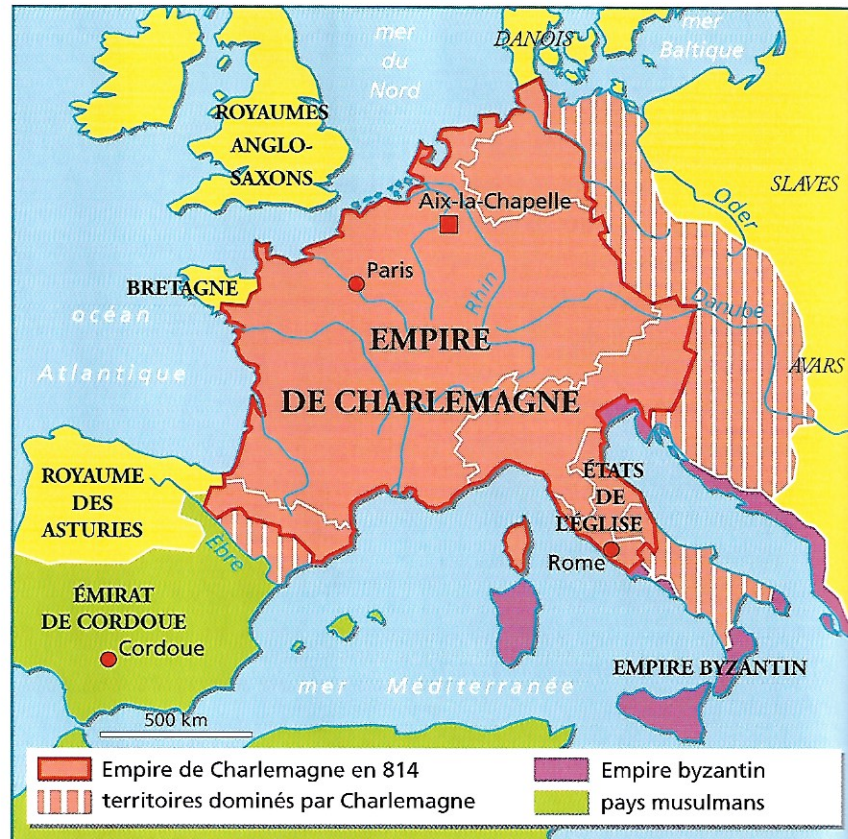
mer du Nord

DANOIS

mer Baltique

ROYAUMES ANGLO-SAXONS

Aix-la-Chapelle

SLAVES

Oder

Paris

BRETAGNE

Rhin

Danube

océan

Atlantique

EMPIRE DE CHARLEMAGNE

AVARS

ÉTATS DE L'ÉGLISE

ROYAUME DES ASTURIES

Èbre

Rome

ÉMIRAT DE CORDOUE

Cordoue

EMPIRE BYZANTIN

mer Méditerranée

500 km

Empire de Charlemagne en 814

territoires dominés par Charlemagne

Empire byzantin

pays musulmans